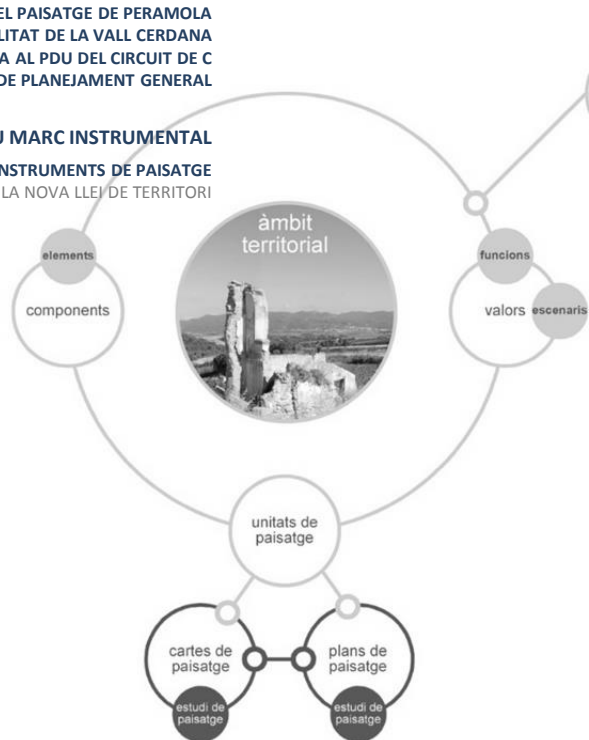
EL PAISATGE DE PERAMOLA
LITAT DE LA VALL CERDANA
A AL PDU DEL CIRCUIT DE C
DE PLANEJAMENT GENERAL

U MARC INSTRUMENTAL

NSTRUMENTS DE PAISATGE
LA NOVA LLEI DE TERRITORI

àmbit territorial

elements

components

funcions

valors

escenaris

unitats de paisatge

cartes de paisatge

plans de paisatge

estudi de paisatge

estudi de paisatge